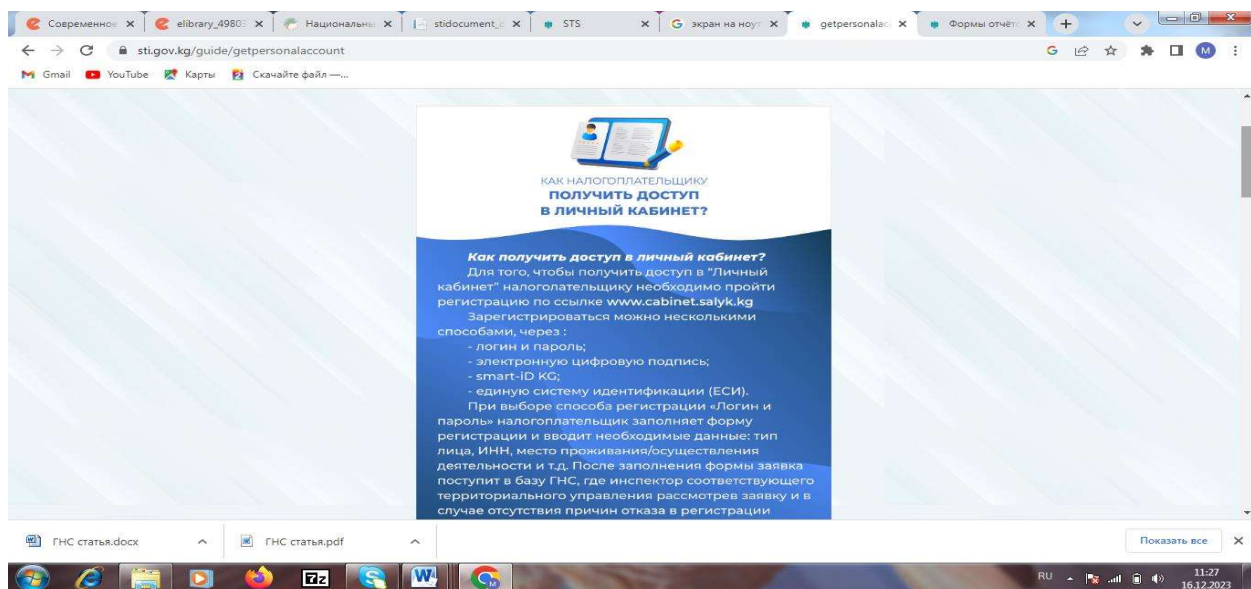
Современное × elibrary_4980 × Национальны × stidocument_ × STS × экран на ноут × getpersonalac × Формы отчёт ×

sti.gov.kg/guide/getpersonalaccount

Gmail YouTube Карты Скачайте файл —...

КАК НАЛОГОПЛАТЕЛЬЩИКУ
ПОЛУЧИТЬ ДОСТУП
В ЛИЧНЫЙ КАБИНЕТ?

Как получить доступ в личный кабинет?

Для того, чтобы получить доступ в "Личный кабинет" налогоплательщику необходимо пройти регистрацию по ссылке www.cabinet.salyk.kg

Зарегистрироваться можно несколькими способами, через :
- логин и пароль;
- электронную цифровую подпись;
- smart-ID KG;
- единую систему идентификации (ЕСИ).

При выборе способа регистрации «Логин и пароль» налогоплательщик заполняет форму регистрации и вводит необходимые данные: тип лица, ИНН, место проживания/осуществления деятельности и т.д. После заполнения формы заявка поступит в базу ГНС, где инспектор соответствующего территориального управления рассмотрев заявку и в случае отсутствия причин отказа в регистрации

ГНС статья.docx
ГНС статья.pdf
Показать все

RU 11:27 16.12.2023